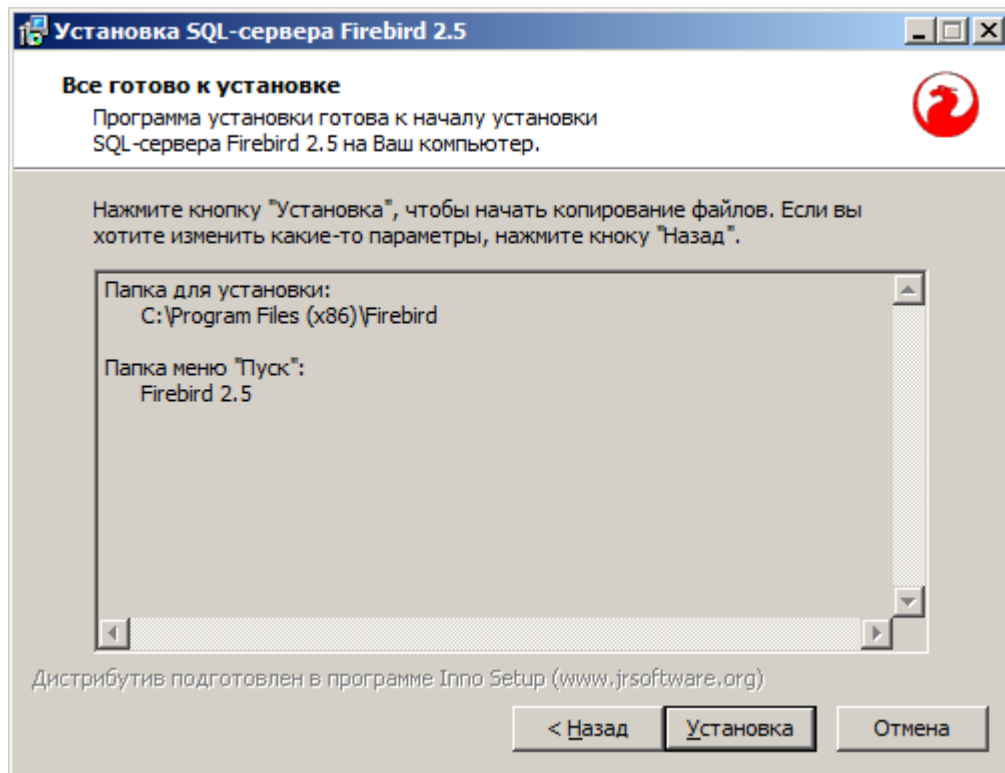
Установка SQL-сервера Firebird 2.5

Все готово к установке

Программа установки готова к началу установки SQL-сервера Firebird 2.5 на Ваш компьютер.

Нажмите кнопку "Установка", чтобы начать копирование файлов. Если вы хотите изменить какие-то параметры, нажмите кноку "Назад".

Папка для установки:
C:\Program Files (x86)\Firebird

Папка меню "Пуск":
Firebird 2.5

Дистрибутив подготовлен в программе Inno Setup (www.jrsoftware.org)

< Назад
Установка
Отмена